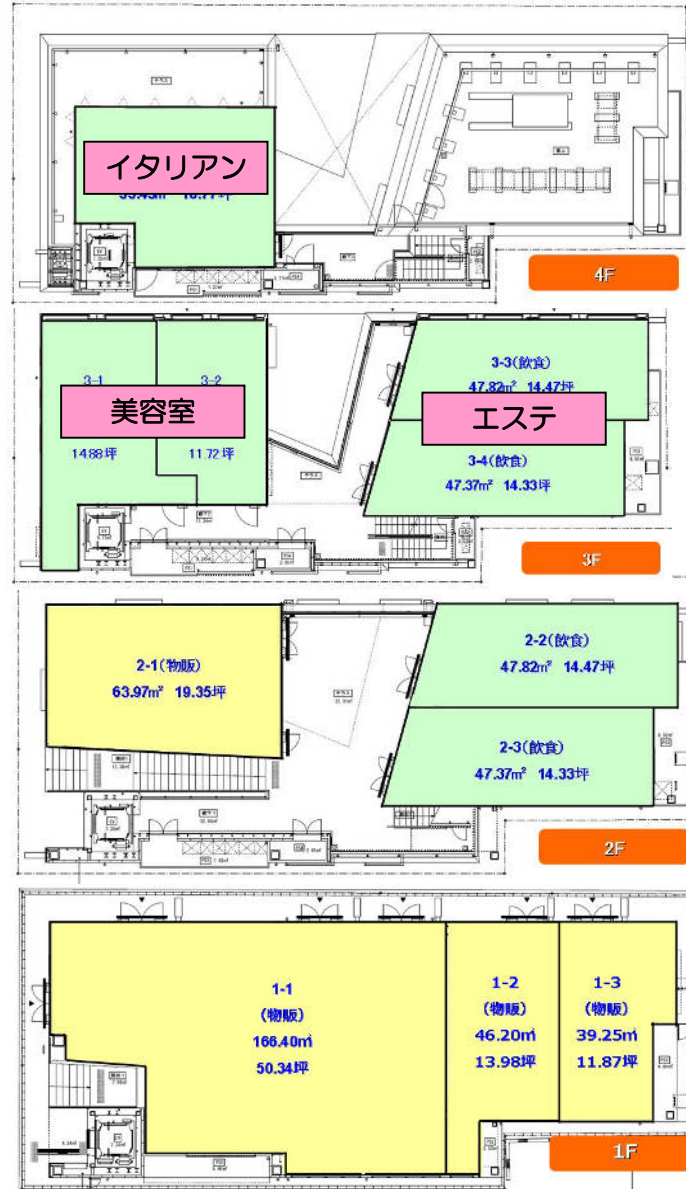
イタリアン
4F
3-1
3-2
美容室
14.88坪
11.72坪
3-3(飲食)
47.82㎡ 14.47坪
エステ
3-4(飲食)
47.37㎡ 14.33坪
3F
2-1(物販)
63.97㎡ 19.35坪
2-2(飲食)
47.82㎡ 14.47坪
2-3(飲食)
47.37㎡ 14.33坪
2F
1-1
(物販)
166.40㎡
50.34坪
1-2
(物販)
46.20㎡
13.98坪
1-3
(物販)
39.25㎡
11.87坪
1F